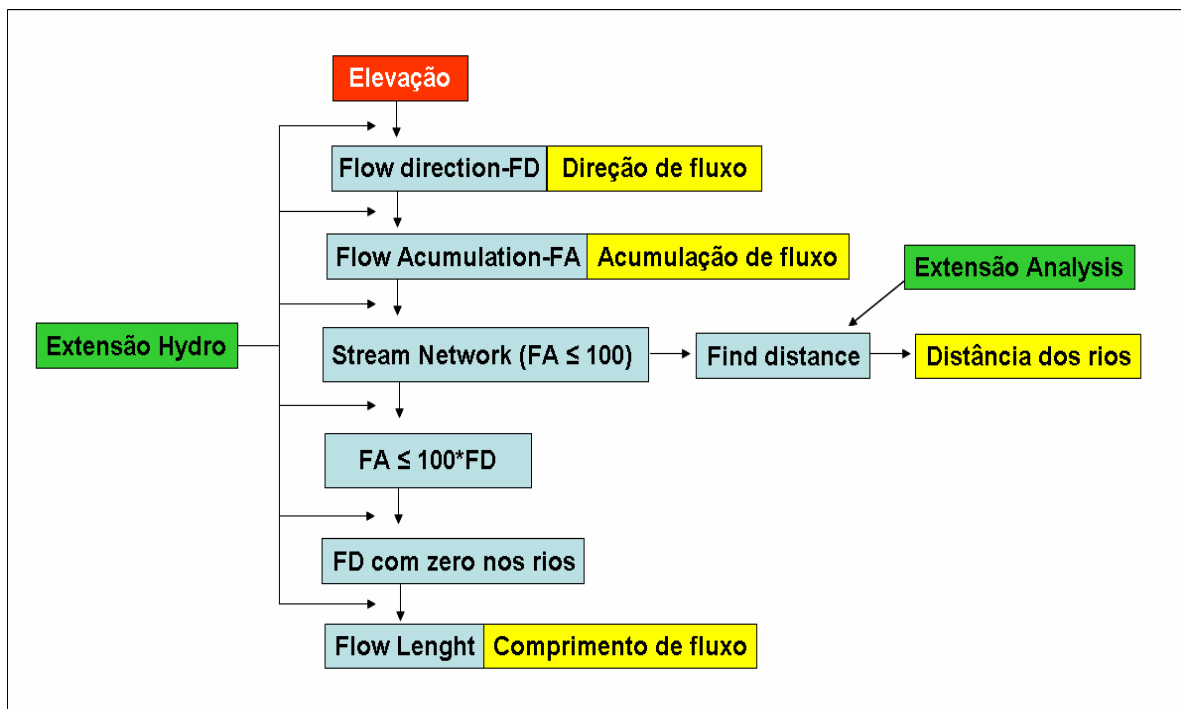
Elevação

Flow direction-FD Direção de fluxo

Flow Acumulation-FA Acumulação de fluxo

Extensão Analysis

Extensão Hydro

Stream Network (FA ≤ 100)

Find distance

Distância dos rios

FA ≤ 100*FD

FD com zero nos rios

Flow Lenght Comprimento de fluxo